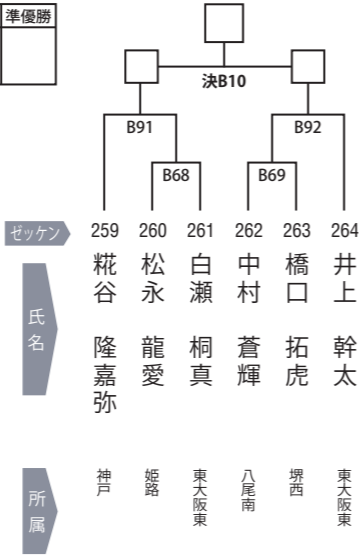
準優勝

決B10

B91

B92

B68

B69

ゼッケン

| 259 | 260 | 261 | 262 | 263 | 264 |
|---|---|---|---|---|---|
| 糀谷 | 松永 | 白瀬 | 中村 | 橋口 | 井上 |
| 隆嘉弥 | 龍愛 | 桐真 | 蒼輝 | 拓虎 | 幹太 |
| 神戸 | 姫路 | 東大阪東 | 八尾南 | 堺西 | 東大阪東 |

氏名

所属